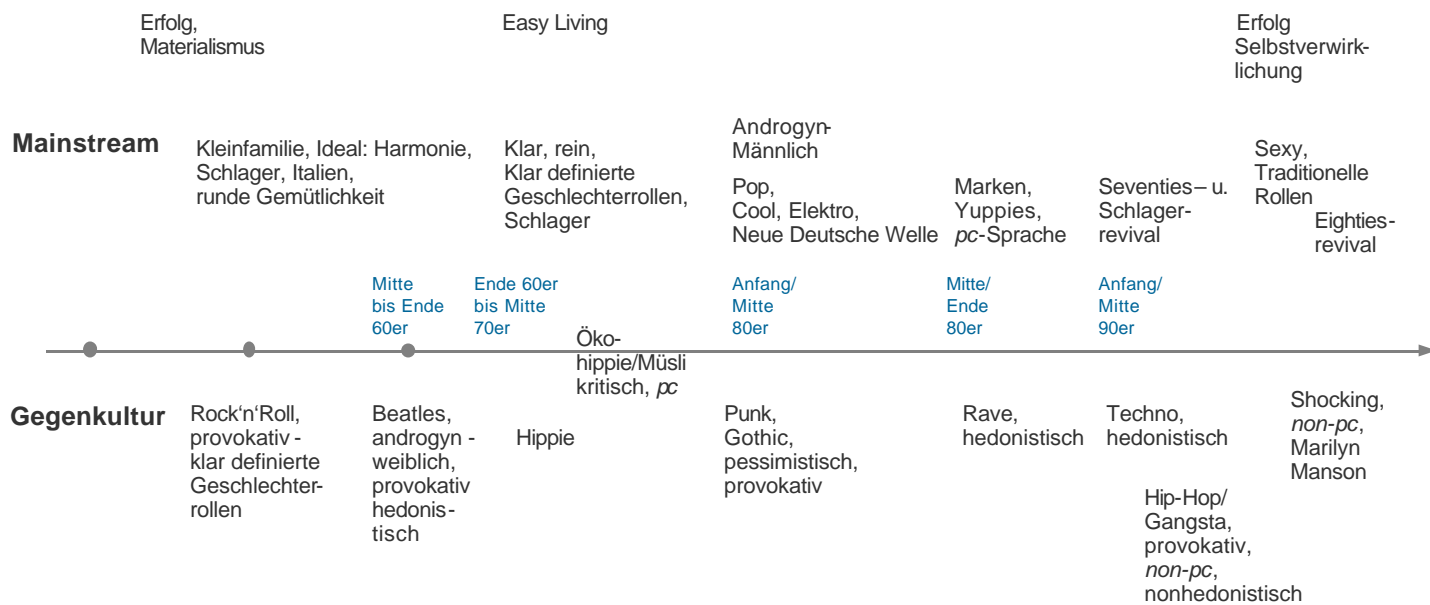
Erfolg, Materialismus

Easy Living

Erfolg Selbstverwirklichung

Mainstream

Kleinfamilie, Ideal: Harmonie, Schlager, Italien, runde Gemütlichkeit

Klar, rein, Klar definierte Geschlechterrollen, Schlager

Androgyn-Männlich

Pop, Cool, Elektro, Neue Deutsche Welle

Marken, Yuppies, pc-Sprache

Seventies– u. Schlagerrevival

Sexy, Traditionelle Rollen

Eightiesrevival

Mitte bis Ende 60er

Ende 60er bis Mitte 70er

Anfang/ Mitte 80er

Mitte/ Ende 80er

Anfang/ Mitte 90er

Ökohippie/Müsli kritisch, pc

Gegenkultur

Rock'n'Roll, provokativ - klar definierte Geschlechterrollen

Beatles, androgyn - weiblich, provokativ hedonistisch

Hippie

Punk, Gothic, pessimistisch, provokativ

Rave, hedonistisch

Techno, hedonistisch

Shocking, non-pc, Marilyn Manson

Hip-Hop/ Gangsta, provokativ, non-pc, nonhedonistisch